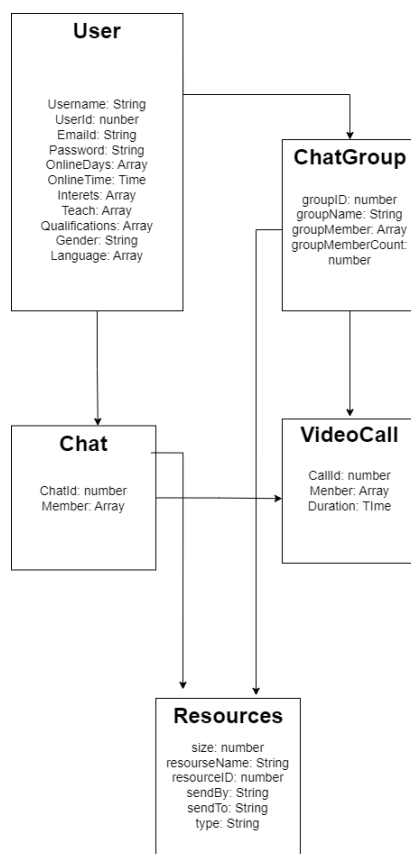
User

Username: String
UserId: nunber
EmailId: String
Password: String
OnlineDays: Array
OnlineTime: Time
Interets: Array
Teach: Array
Qualifications: Array
Gender: String
Language: Array

ChatGroup

groupID: number
groupName: String
groupMember: Array
groupMemberCount: number

Chat

ChatId: number
Member: Array

VideoCall

CallId: number
Menber: Array
Duration: TIme

Resources

size: number
resourseName: String
resourceID: number
sendBy: String
sendTo: String
type: String